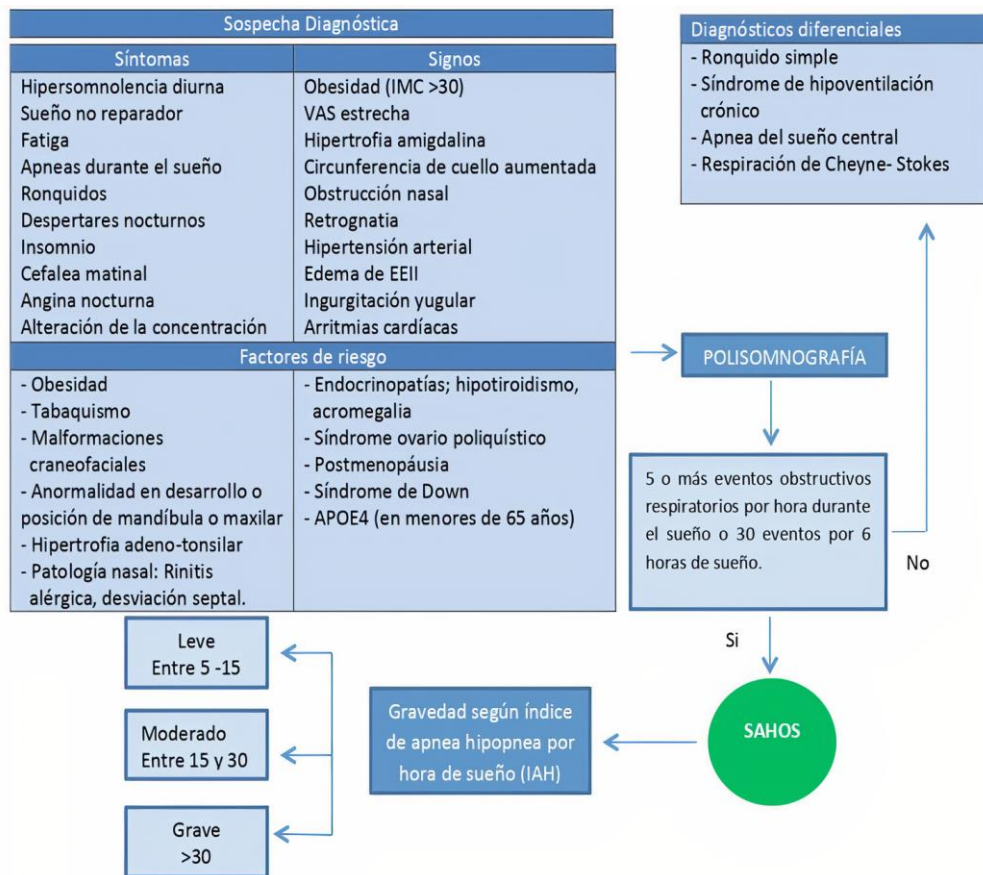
Sospecha Diagnóstica

| Síntomas | Signos |
|---|---|
| Hipersomnolencia diurna | Obesidad (IMC >30) |
| Sueño no reparador | VAS estrecha |
| Fatiga | Hipertrofia amigdalina |
| Apneas durante el sueño | Circunferencia de cuello aumentada |
| Ronquidos | Obstrucción nasal |
| Despertares nocturnos | Retrognatia |
| Insomnio | Hipertensión arterial |
| Cefalea matinal | Edema de EEII |
| Angina nocturna | Ingurgitación yugular |
| Alteración de la concentración | Arritmias cardíacas |

Factores de riesgo

- Obesidad
- Tabaquismo
- Malformaciones craneofaciales
- Anormalidad en desarrollo o posición de mandíbula o maxilar
- Hipertrofia adeno-tonsilar
- Patología nasal: Rinitis alérgica, desviación septal.

- Endocrinopatías; hipotiroidismo, acromegalia
- Síndrome ovario poliquístico
- Postmenopáusia
- Síndrome de Down
- APOE4 (en menores de 65 años)

Diagnósticos diferenciales
- Ronquido simple
- Síndrome de hipoventilación crónico
- Apnea del sueño central
- Respiración de Cheyne- Stokes

POLISOMNOGRAFÍA

5 o más eventos obstructivos respiratorios por hora durante el sueño o 30 eventos por 6 horas de sueño.

No

Si

SAHOS

Gravedad según índice de apnea hipopnea por hora de sueño (IAH)

Leve
Entre 5 -15

Moderado
Entre 15 y 30

Grave
>30